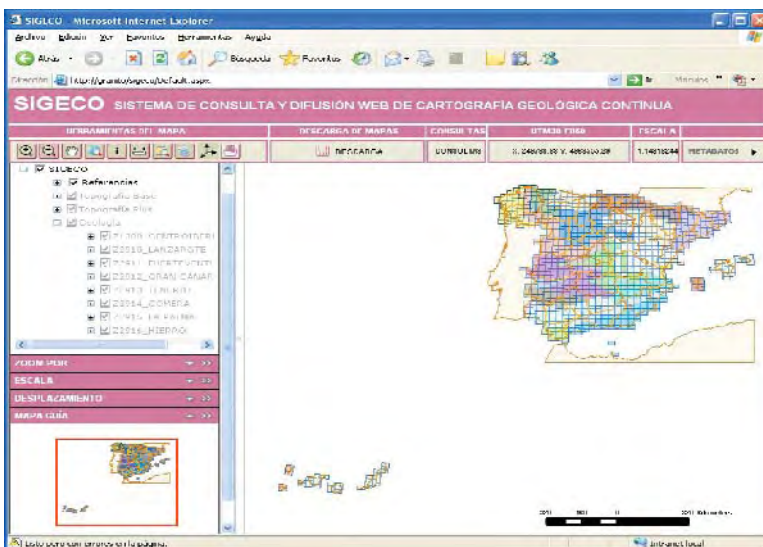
SIGECO - Microsoft Internet Explorer

Archivo Edición Ver Favoritos Herramientas Ayuda

Atrás Búsqueda Favoritos

Dirección http://granito/sigeco/Default.aspx

Ir Vínculos

SIGECO SISTEMA DE CONSULTA Y DIFUSIÓN WEB DE CARTOGRAFÍA GEOLÓGICA CONTINUA

HERRAMIENTAS DEL MAPA | DESCARGA DE MAPAS | CONSULTAS | UTM30 ED50 | ESCALA

DESCARGA | CONSULTAS | X: 240008.39 Y: 4850000.29 | 1:14018244 | METADATOS

SIGECO
Referencias
Topografía Base
Topografía Plus
Geología
Z1200_CENTROPERI
Z2010_LANZAROTE
Z2011_FUERTEVENTU
Z2012_GRAN CANAR
Z2013_TENERIFE
Z2014_GOMERA
Z2015_LA PALMA
Z2016_HIERRO

ZOOM POR
ESCALA
DESPLAZAMIENTO
MAPA GUÍA

Listo pero con errores en la página.

Intranet local